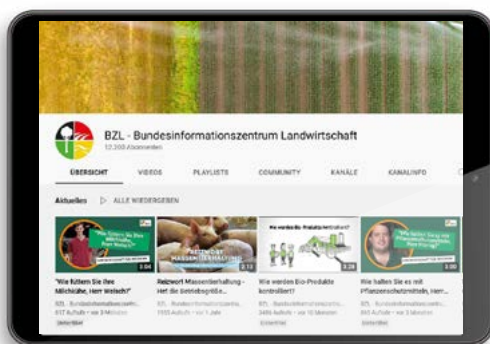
BZL - Bundesinformationszentrum Landwirtschaft
12.200 Abonnenten

ÜBERSICHT VIDEOS PLAYLISTS COMMUNITY KANÄLE KANALINFO

Aktuelles ▷ ALLE WIEDERGEBEN

"Wie füttern Sie Ihre Milchkühe, Herr Weisch?"
3:04
BZL - Bundesinformationszentr...
617 Aufrufe • vor 3 Monaten

Reizwort Massentierhaltung - Hat die Betriebsgröße...
2:12
BZL - Bundesinformationszentr...
1555 Aufrufe • vor 1 Jahr

Wie werden Bio-Produkte kontrolliert?
3:28
BZL - Bundesinformationszentr...
3486 Aufrufe • vor 10 Monaten

Wie halten Sie es mit Pflanzenschutzmitteln, Herr...
3:00
BZL - Bundesinformationszentr...
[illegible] Aufrufe • vor 3 Monaten